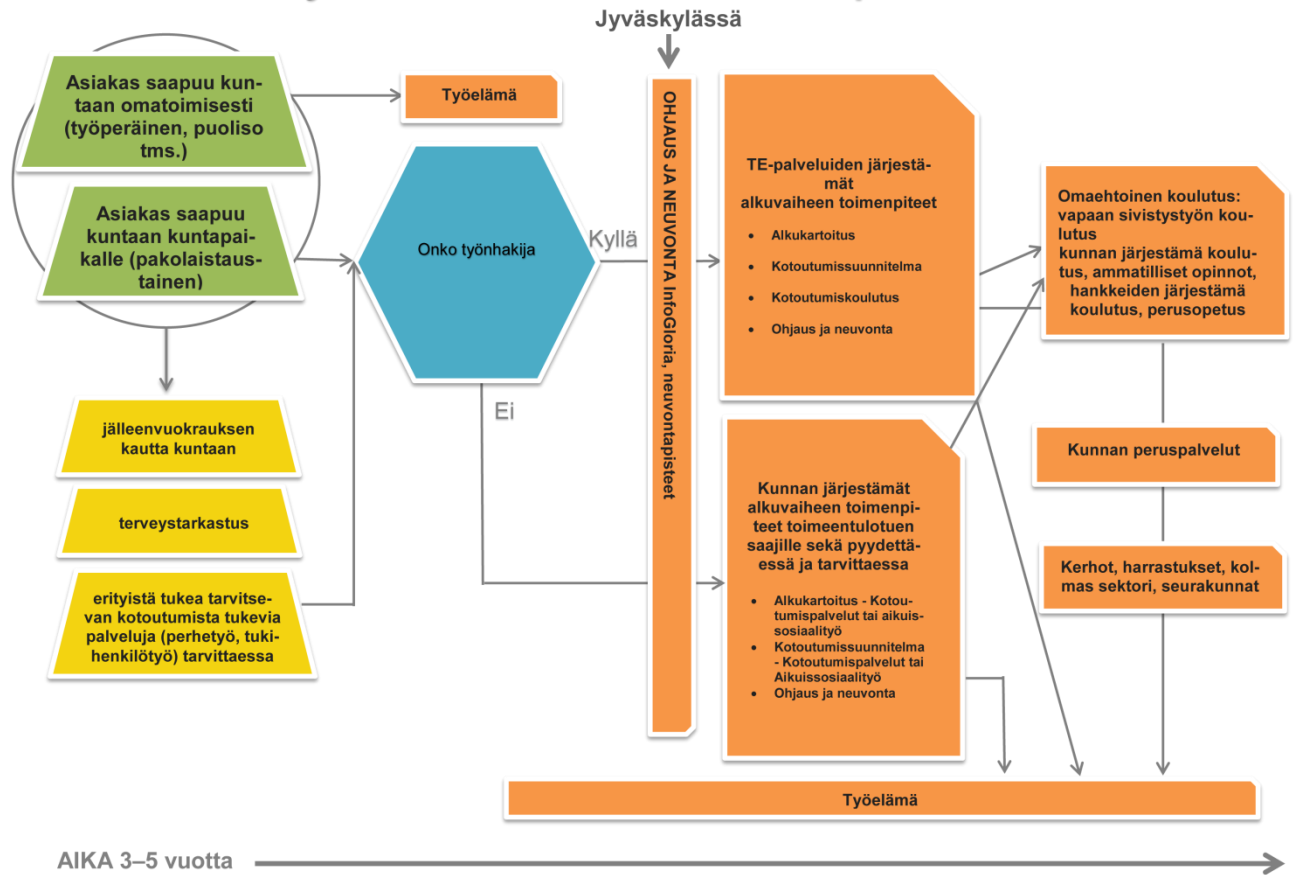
Jyväskylässä

Asiakas saapuu kuntaan omatoimisesti (työperäinen, puoliso tms.)

Työelämä

Asiakas saapuu kuntaan kuntapaikalle (pakolaistaustainen)

Onko työnhakija

Kyllä

Ei

OHJAUS JA NEUVONTA InfoGloria, neuvontapisteet

TE-palveluiden järjestämät alkuvaiheen toimenpiteet

- Alkukartoitus
- Kotoutumissuunnitelma
- Kotoutumiskoulutus
- Ohjaus ja neuvonta

Omaehtoinen koulutus: vapaan sivistystyön koulutus kunnan järjestämä koulutus, ammatilliset opinnot, hankkeiden järjestämä koulutus, perusopetus

jälleenvuokrauksen kautta kuntaan

terveystarkastus

erityistä tukea tarvitsevan kotoutumista tukevia palveluja (perhetyö, tukihenkilötyö) tarvittaessa

Kunnan järjestämät alkuvaiheen toimenpiteet toimeentulotuen saajille sekä pyydettäessä ja tarvittaessa

- Alkukartoitus - Kotoutumispalvelut tai aikuissosiaalityö
- Kotoutumissuunnitelma - Kotoutumispalvelut tai Aikuissosiaalityö
- Ohjaus ja neuvonta

Kunnan peruspalvelut

Kerhot, harrastukset, kolmas sektori, seurakunnat

Työelämä

AIKA 3–5 vuotta